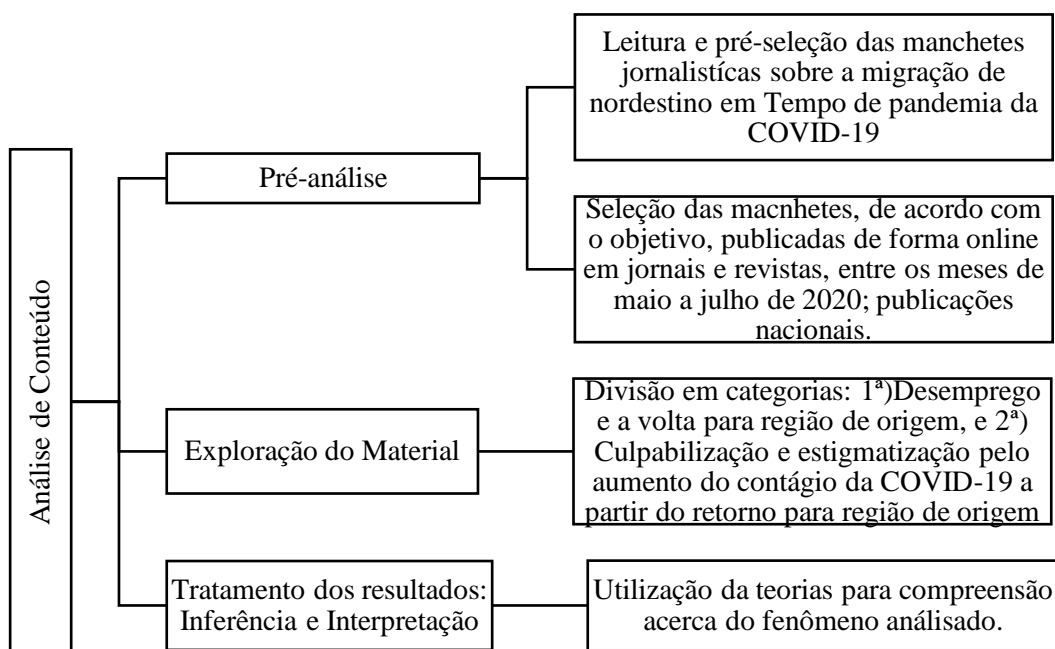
Análise de Conteúdo

Pré-análise

Leitura e pré-seleção das manchetes jornalistícas sobre a migração de nordestino em Tempo de pandemia da COVID-19

Seleção das macnhetes, de acordo com o objetivo, publicadas de forma online em jornais e revistas, entre os meses de maio a julho de 2020; publicações nacionais.

Exploração do Material

Divisão em categorias: 1ª)Desemprego e a volta para região de origem, e 2ª) Culpabilização e estigmatização pelo aumento do contágio da COVID-19 a partir do retorno para região de origem

Tratamento dos resultados: Inferência e Interpretação

Utilização da teorias para compreensão acerca do fenômeno análisado.